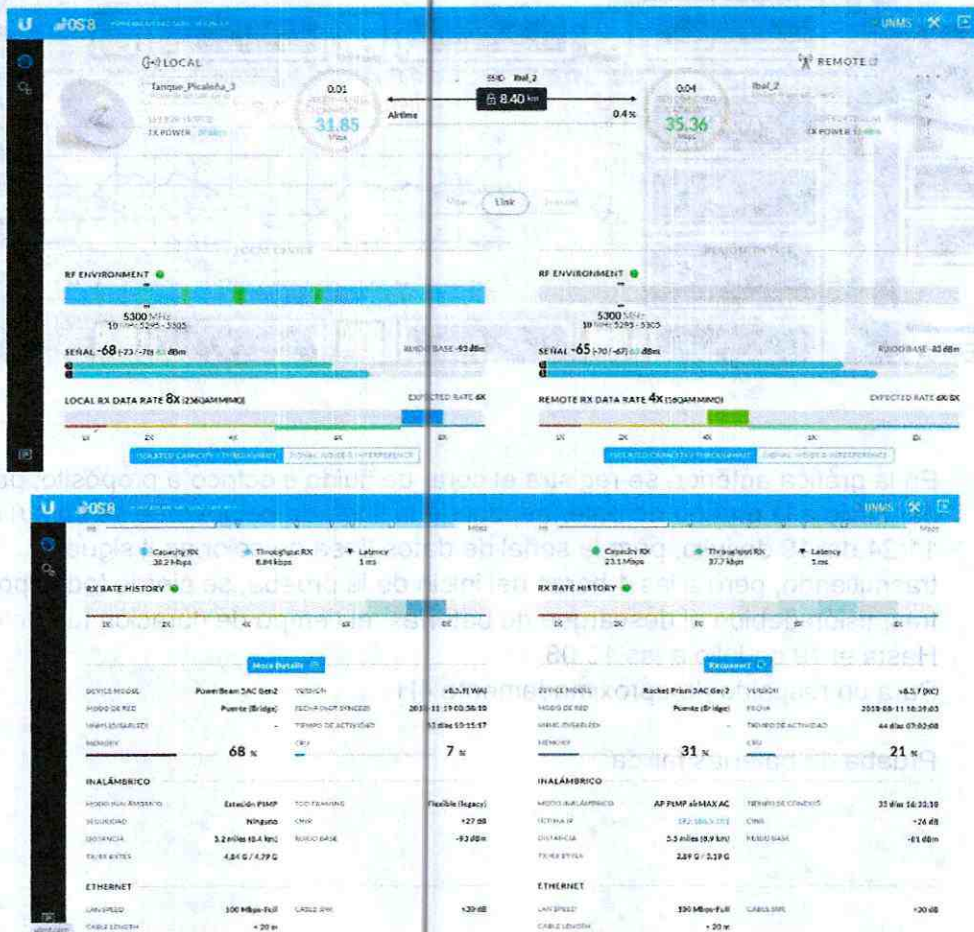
U airOS 8

UNMS

LOCAL

Tanque_Picaleña_3

TX POWER

0.01

31.85 Mbps

SSID Ibal_2

8.40 km

Airtime

0.4 %

0.04

35.36

Ibal_2

REMOTE

TX POWER

Link

RF ENVIRONMENT

5300 MHz
10 MHz 5295 - 5305

SEÑAL -68 (-73 / -70) dBm

RUIDO BASE -93 dBm

LOCAL RX DATA RATE 8x (256QAM MIMO)

EXPECTED RATE 8X

1X 2X 4X 6X 8X

ISOLATED CAPACITY / THROUGHPUT

SIGNAL, NOISE & INTERFERENCE

RF ENVIRONMENT

5300 MHz
10 MHz 5295 - 5305

SEÑAL -65 (-70 / -67) dBm

RUIDO BASE -83 dBm

REMOTE RX DATA RATE 4x (16QAM MIMO)

EXPECTED RATE 6X 8X

1X 2X 4X 6X 8X

ISOLATED CAPACITY / THROUGHPUT

SIGNAL, NOISE & INTERFERENCE

En la gráfica anterior, se registra el estado del enlace a propósito

U airOS 8

UNMS

Capacity RX 38.2 Mbps

Throughput RX 8.84 kbps

Latency 1 ms

RX RATE HISTORY

1X 2X 4X 6X 8X

More Details

DEVICE MODEL PowerBeam 5AC Gen2

VERSIÓN v8.5.7 (WA)

MODO DE RED Puente (Bridge)

FECHA/HORA SYNCED 2019-11-19 00:38:30

TIEMPO DE ACTIVIDAD 33 días 10:15:17

MEMORY 68 %

CPU 7 %

INALÁMBRICO

MODO INALÁMBRICO Estación PtMP

TDD FRAMING Flexible (legacy)

SEGURIDAD Ninguno

CINR +27 dB

DISTANCIA 5.2 millas (8.4 km)

RUIDO BASE -93 dBm

TX/RX BYTES 4.84 G / 4.79 G

ETHERNET

LAN SPEED 100 Mbps-Full

CABLE SNR +30 dB

CABLE LENGTH < 20 m

Capacity RX 23.1 Mbps

Throughput RX 37.7 kbps

Latency 1 ms

RX RATE HISTORY

1X 2X 4X 6X 8X

Reconnect

DEVICE MODEL Rocket Prism 5AC Gen2

VERSIÓN v8.5.7 (XC)

MODO DE RED Puente (Bridge)

FECHA 2019-11-11 18:29:03

TIEMPO DE ACTIVIDAD 44 días 07:02:08

MEMORY 31 %

CPU 21 %

INALÁMBRICO

MODO INALÁMBRICO AP PtMP airMAX AC

TIEMPO DE CONEXIÓN 35 días 16:30:10

CINR +26 dB

DISTANCIA 5.5 millas (8.9 km)

RUIDO BASE -81 dBm

TX/RX BYTES 2.89 G / 3.19 G

ETHERNET

LAN SPEED 100 Mbps-Full

CABLE SNR +30 dB

CABLE LENGTH < 20 m